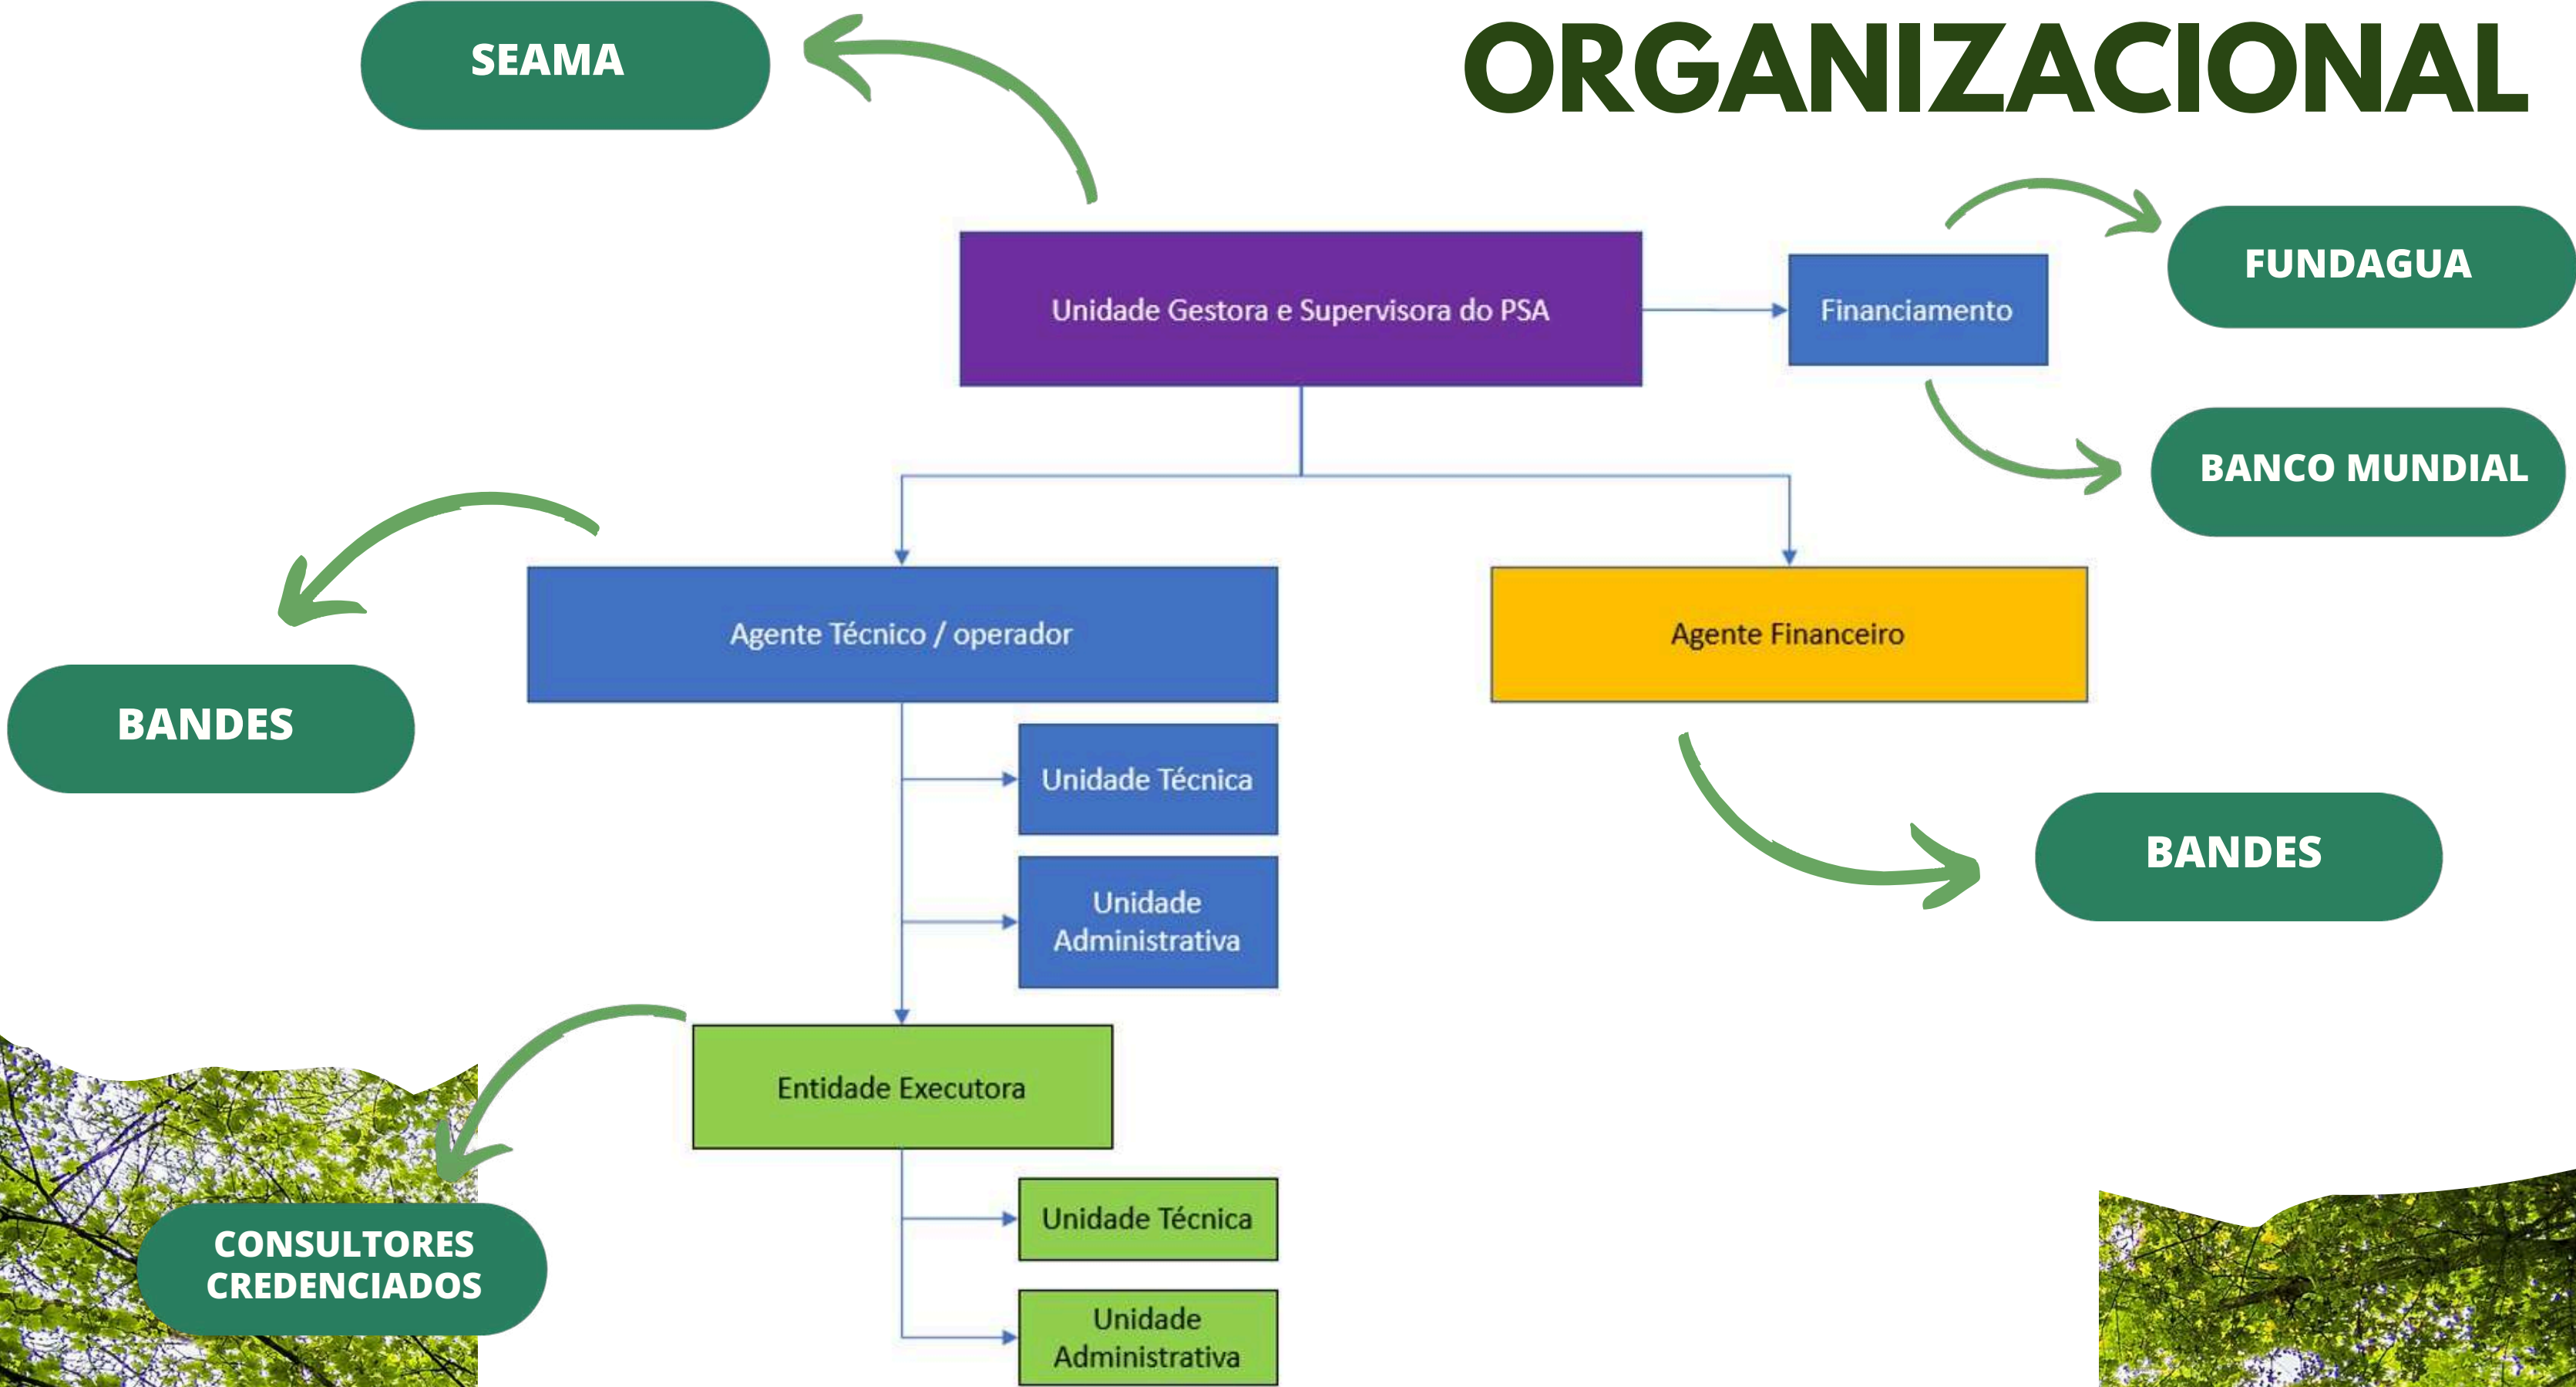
ORGANIZACIONAL

SEAMA

Unidade Gestora e Supervisora do PSA

Financiamento

FUNDAGUA

BANCO MUNDIAL

Agente Técnico / operador

Agente Financeiro

BANDES

Unidade Técnica

Unidade Administrativa

BANDES

Entidade Executora

Unidade Técnica

Unidade Administrativa

CONSULTORES CREDENCIADOS